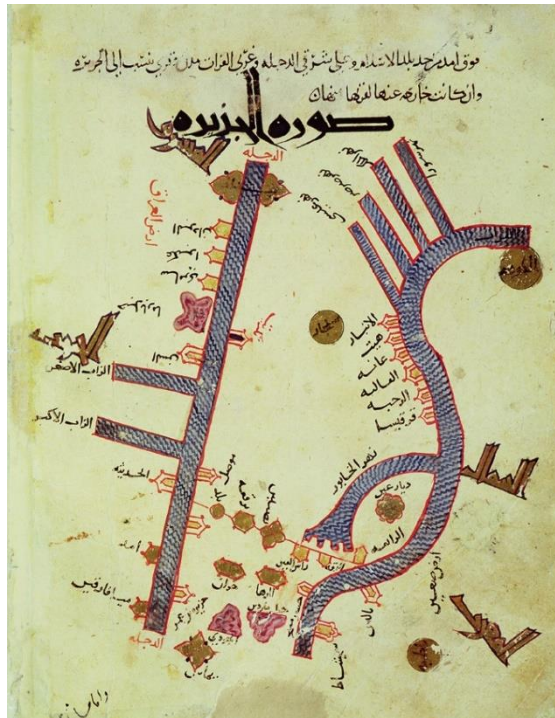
صورة الجزيرة

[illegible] شرقي الدجلة وغربي الفرات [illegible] تنسب الى الجزيرة
وان كانت خارجة عنها لقربها منها

الدجلة
الدجلة
الزاب الاصغر
الزاب الاكبر
الحديثة
الموصل
بلد
سنجار
الانبار
هيت
عانة
الرحبة
قرقيسيا
نهر الخابور
ديار مضر
الرقة
حران
الرها
سميساط
ميافارقين
آمد
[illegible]